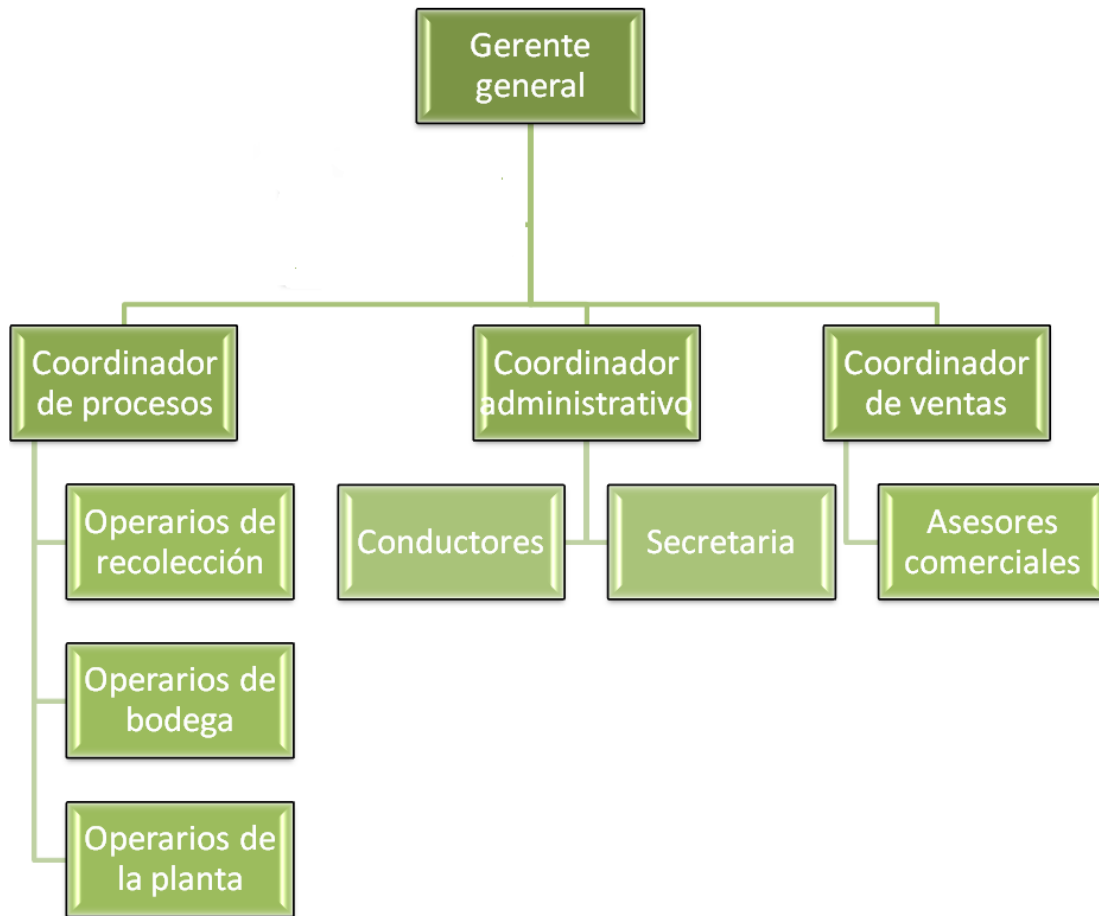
Gerente general

Coordinador de procesos

Coordinador administrativo

Coordinador de ventas

Operarios de recolección

Operarios de bodega

Operarios de la planta

Conductores

Secretaria

Asesores comerciales